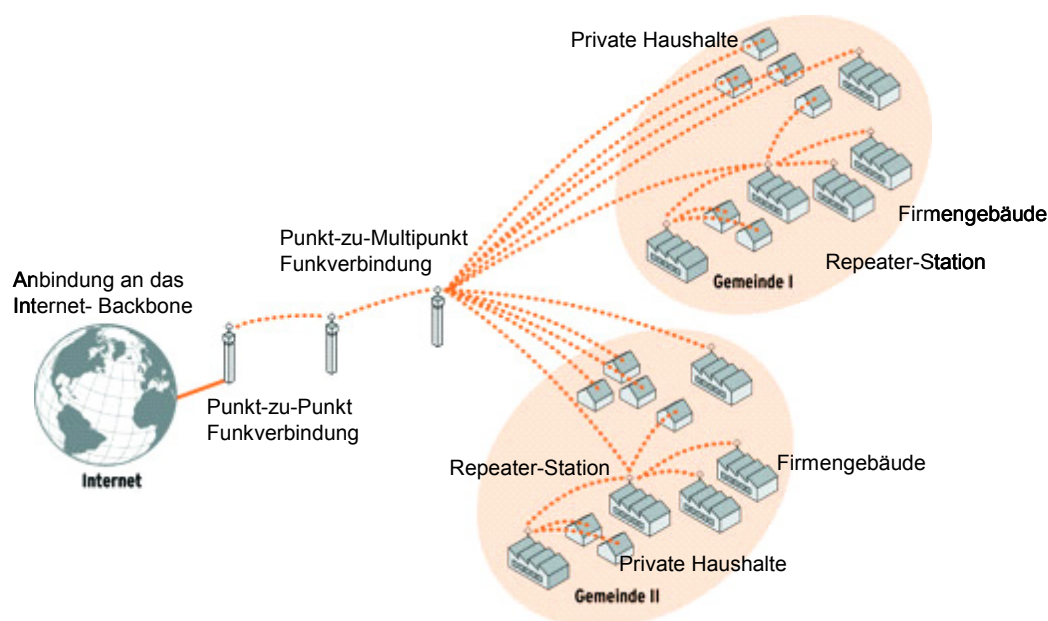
Private Haushalte

Firmengebäude

Punkt-zu-Multipunkt Funkverbindung

Anbindung an das Internet- Backbone

Gemeinde I

Repeater-Station

Punkt-zu-Punkt Funkverbindung

Internet

Repeater-Station

Firmengebäude

Private Haushalte

Gemeinde II